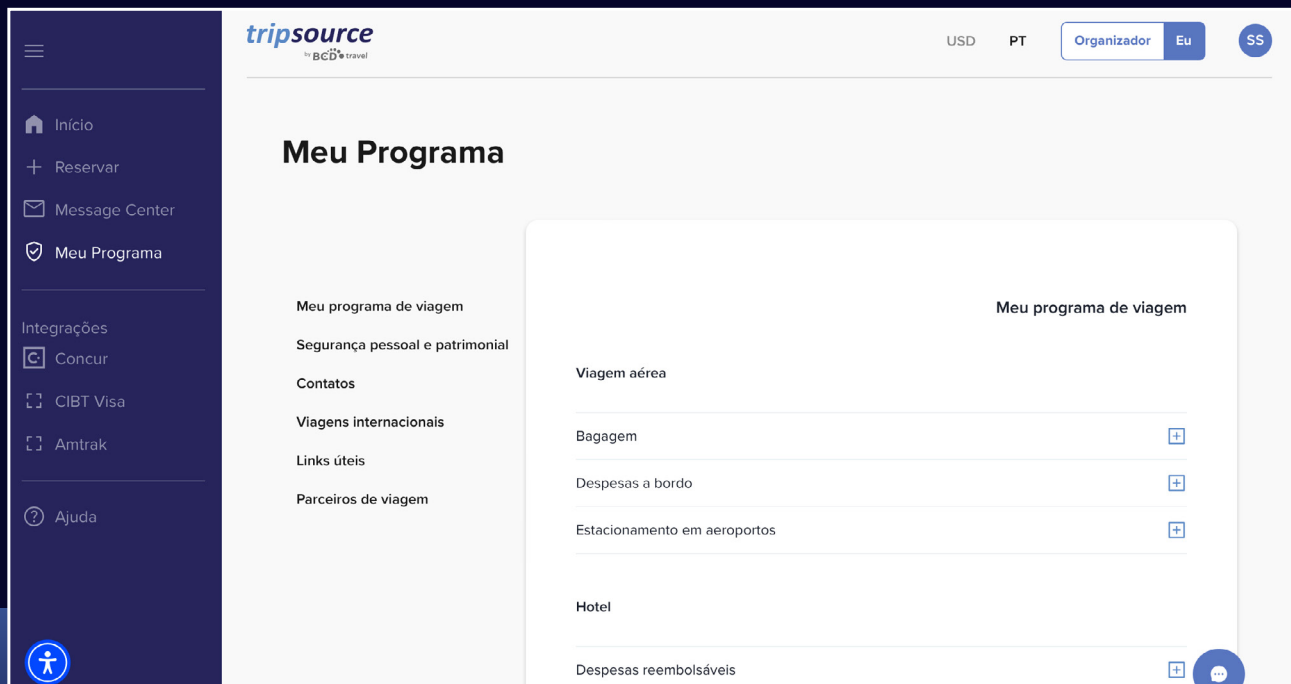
Início
Reservar
Message Center
Meu Programa

Integrações
Concur
CIBT Visa
Amtrak

Ajuda

tripsource
by BCD travel

USD PT Organizador Eu SS

Meu Programa

Meu programa de viagem
Segurança pessoal e patrimonial
Contatos
Viagens internacionais
Links úteis
Parceiros de viagem

Meu programa de viagem

Viagem aérea

Bagagem
Despesas a bordo
Estacionamento em aeroportos

Hotel

Despesas reembolsáveis